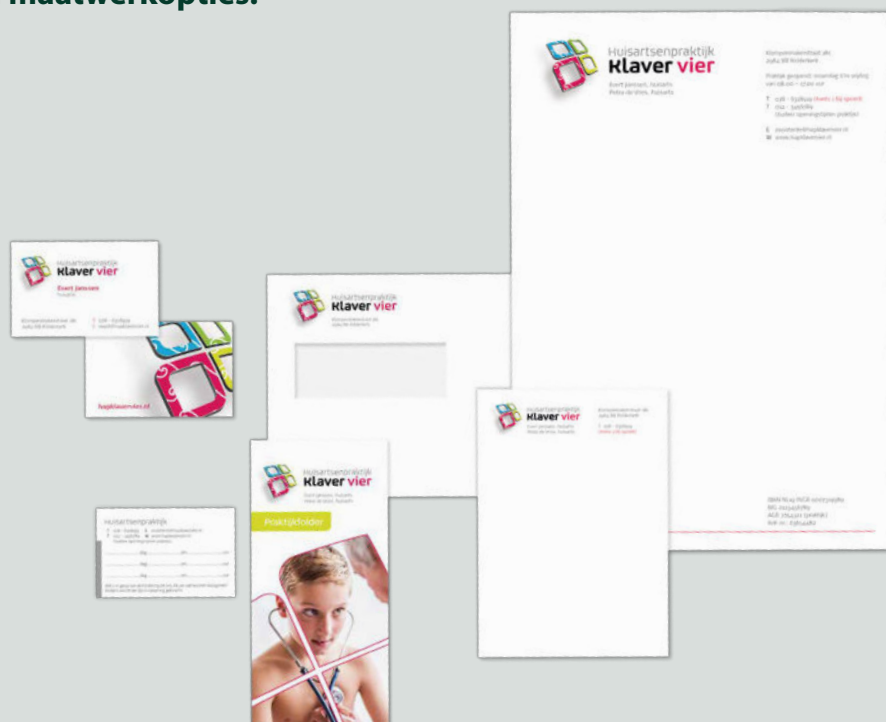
maatwerkopties.

Huisartsenpraktijk Klaver vier

Huisartsenpraktijk Klaver vier
Evert Janssen

hapklavervier.nl

Huisartsenpraktijk Klaver vier

Huisartsenpraktijk Klaver vier

Huisartsenpraktijk Klaver vier

Praktijkfolder

Huisartsenpraktijk Klaver vier

Huisartsenpraktijk

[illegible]